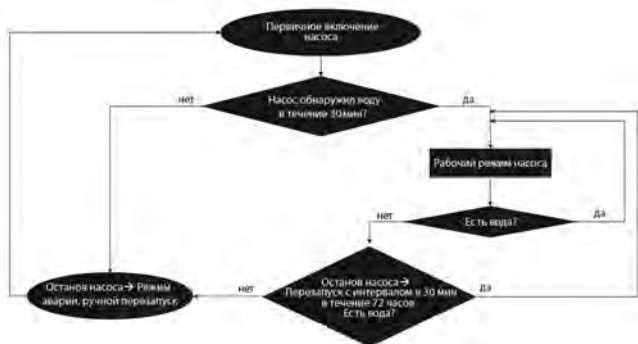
Первичное включение насоса

Насос обнаружил воду в течение 30мин?

нет

да

Рабочий режим насоса

Есть вода?

нет

да

Останов насоса → Перезапуск с интервалом в 30 мин в течение 72 часов Есть вода?

нет

да

Останов насоса → Режим аварии, ручной перезапуск